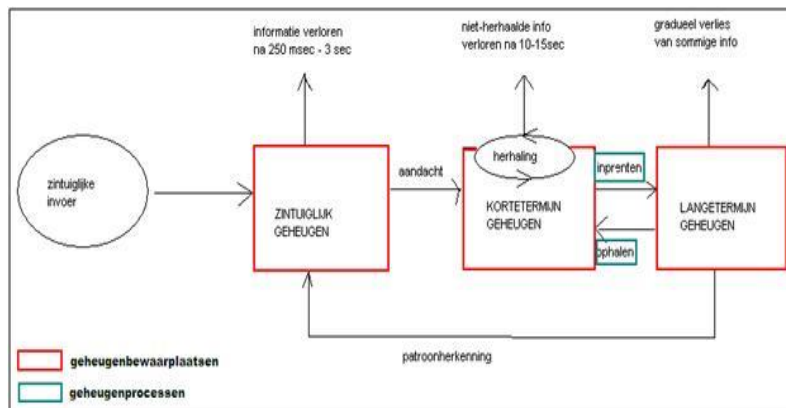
informatie verloren na 250 msec - 3 sec

niet-herhaalde info verloren na 10-15sec

gradueel verlies van sommige info

zintuiglijke invoer

ZINTUIGLIJK GEHEUGEN

aandacht

herhaling

KORTETERMIJN GEHEUGEN

inprenten

ophalen

LANGETERMIJN GEHEUGEN

patroonherkenning

geheugenbewaarplaatsen

geheugenprocessen